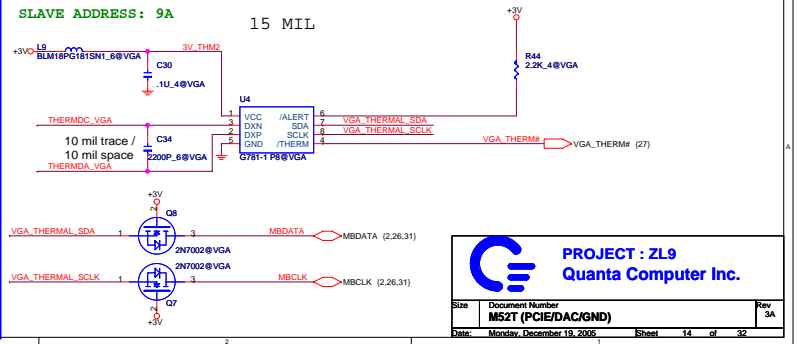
SLAVE ADDRESS: 9A

15 MIL

+3V

+3VO L9 BLM18PG181SN1_6@VGA

3V_THM2

C30 .1U_4@VGA

R44 2.2K_4@VGA

U4

THERMDC_VGA

10 mil trace / 10 mil space

C34 2200P_6@VGA

THERMDA_VGA

1 VCC
3 DXN
2 DXP
5 GND

/ALERT 6
SDA 7
SCLK 8
/THERM 4

G781-1 P8@VGA

VGA_THERMAL_SDA
VGA_THERMAL_SCLK

VGA_THERM#

VGA_THERM# (27)

+3V

Q8

VGA_THERMAL_SDA 1

3 MBDATA

MBDATA (2,26,31)

2N7002@VGA

2N7002@VGA

VGA_THERMAL_SCLK 1

3 MBCLK

MBCLK (2,26,31)

Q7

+3V

PROJECT : ZL9

Quanta Computer Inc.

| Size | Document Number | | | | Rev |
|---|---|---|---|---|---|
| | M52T (PCIE/DAC/GND) | | | | 3A |
| Date: | Monday, December 19, 2005 | Sheet | 14 | of | 32 |

A

2